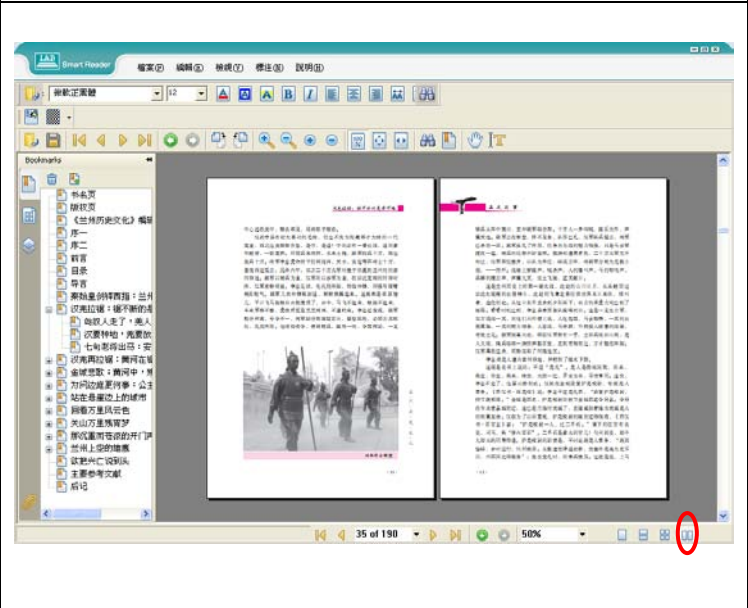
Smart Reader

檔案(F) 編輯(E) 檢視(V) 標注(B) 說明(H)

微軟正黑體 12

Bookmarks

书名页
版权页
《兰州历史文化》编
序一
序二
前言
目录
导言
秦始皇的辉煌：兰州
汉高拉锯：铸不断的
匈奴人走了：秦人
汉霍特地：亮霍故
七句影将出场：安
汉高再拉锯：黄河在
金城悲歌：黄河中，
方向改庭何事：公主
站在屋檐上的城市
回看万里风云色
关山万里残雪梦
原或重阁号称的开门
兰州上空的嗓鹰
欲把兴亡说到头
主要参考文献
后记

35 of 190

50%